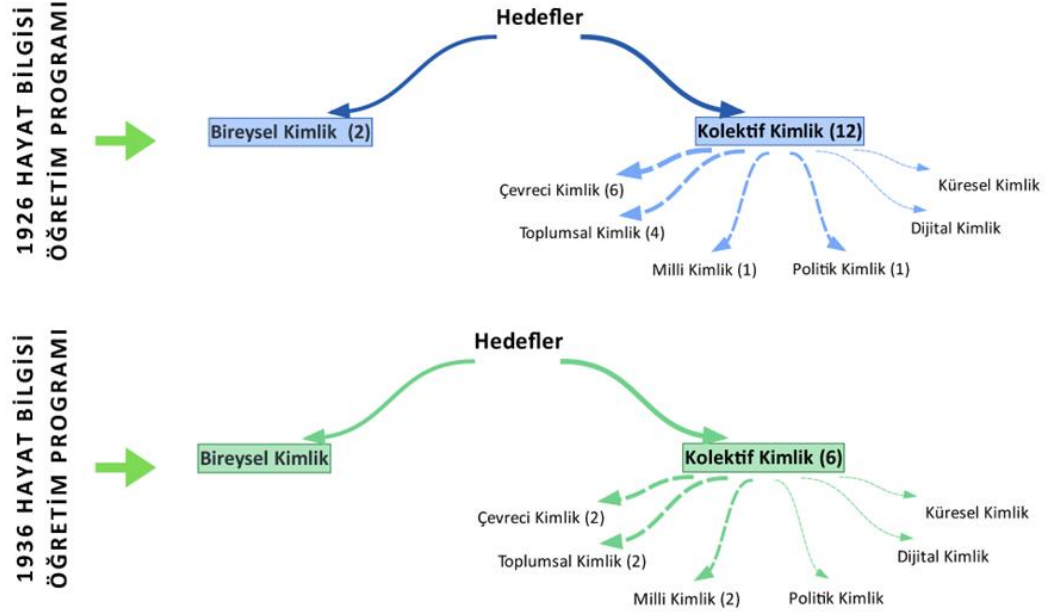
1926 HAYAT BİLGİSİ
ÖĞRETİM PROGRAMI

Hedefler

Bireysel Kimlik (2)

Kolektif Kimlik (12)

Çevreci Kimlik (6)

Toplumsal Kimlik (4)

Milli Kimlik (1)

Politik Kimlik (1)

Küresel Kimlik

Dijital Kimlik

1936 HAYAT BİLGİSİ
ÖĞRETİM PROGRAMI

Hedefler

Bireysel Kimlik

Kolektif Kimlik (6)

Çevreci Kimlik (2)

Toplumsal Kimlik (2)

Milli Kimlik (2)

Politik Kimlik

Küresel Kimlik

Dijital Kimlik